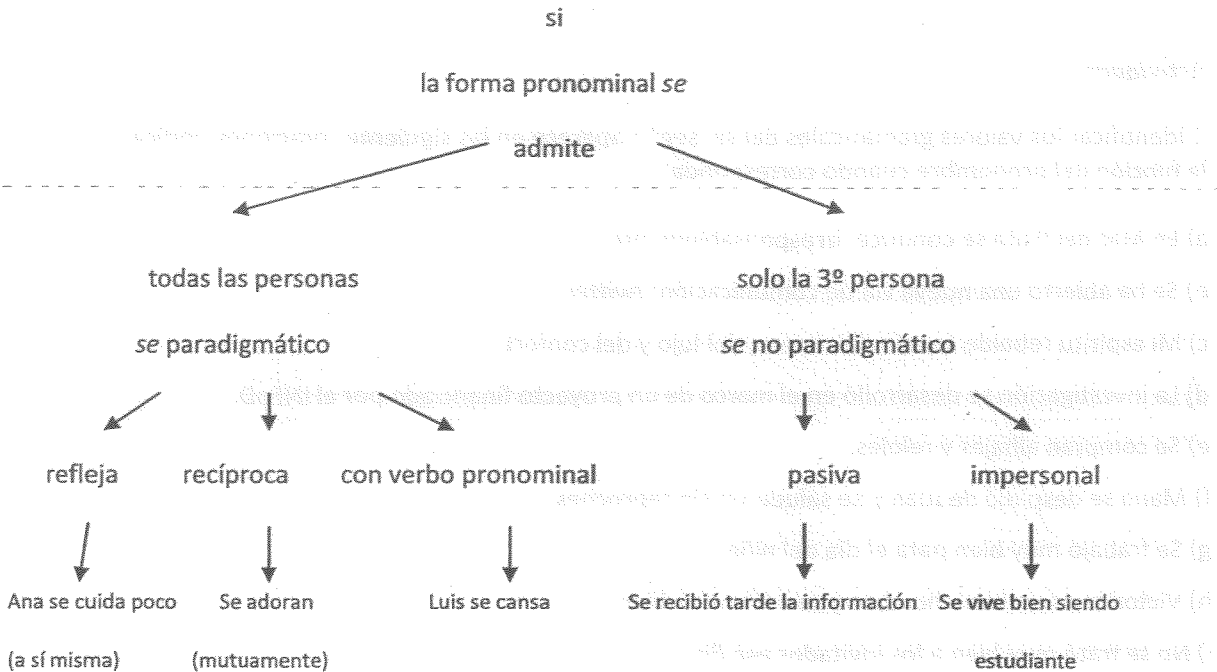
si

la forma pronominal *se*

admite

todas las personas

*se* paradigmático

refleja

Ana se cuida poco

(a sí misma)

recíproca

Se adoran

(mutuamente)

con verbo pronominal

Luis se cansa

solo la 3º persona

*se* no paradigmático

pasiva

Se recibió tarde la información

impersonal

Se vive bien siendo estudiante